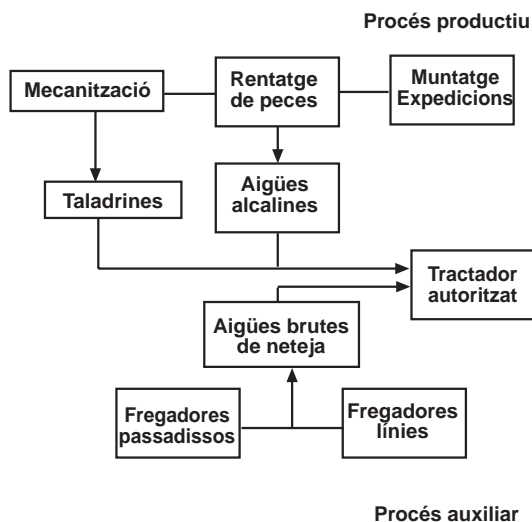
Procés productiu

Mecanització

Rentatge de peces

Muntatge Expedicions

Taladrines

Aigües alcalines

Tractador autoritzat

Aigües brutes de neteja

Fregadores passadissos

Fregadores línies

Procés auxiliar